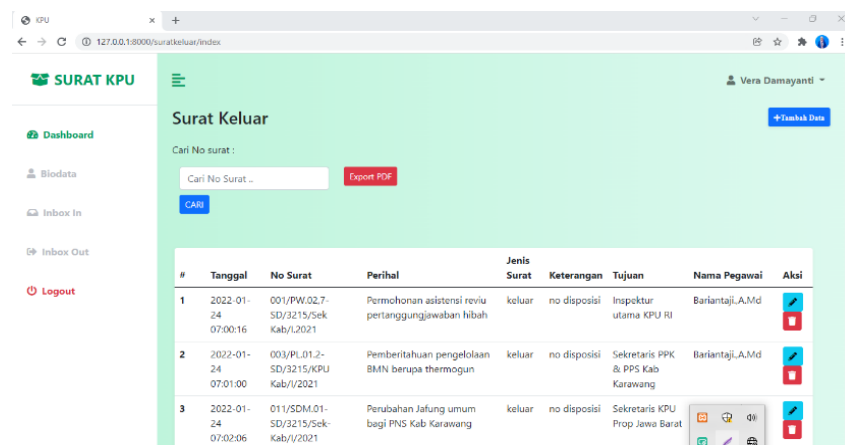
KPU
127.0.0.1:8000/suratkeluar/index

SURAT KPU

Vera Damayanti

Dashboard
Biodata
Inbox In
Inbox Out
Logout

Surat Keluar

+Tambah Data

Cari No surat :

Cari No Surat ..

Export PDF

CARI

| # | Tanggal | No Surat | Perihal | Jenis Surat | Keterangan | Tujuan | Nama Pegawai | Aksi |
|---|---|---|---|---|---|---|---|---|
| 1 | 2022-01-24 07:00:16 | 001/PW.02,7-SD/3215/Sek Kab/I.2021 | Permohonan asistensi reviu pertanggungjawaban hibah | keluar | no disposisi | Inspektur utama KPU RI | Bariantaji,,A,Md | |
| 2 | 2022-01-24 07:01:00 | 003/PL.01.2-SD/3215/KPU Kab/I/2021 | Pemberitahuan pengelolaan BMN berupa thermogun | keluar | no disposisi | Sekretaris PPK & PPS Kab Karawang | Bariantaji,,A,Md | |
| 3 | 2022-01-24 07:02:06 | 011/SDM.01-SD/3215/Sek-Kab/I/2021 | Perubahan Jafung umum bagi PNS Kab Karawang | keluar | no disposisi | Sekretaris KPU Prop Jawa Barat | | |